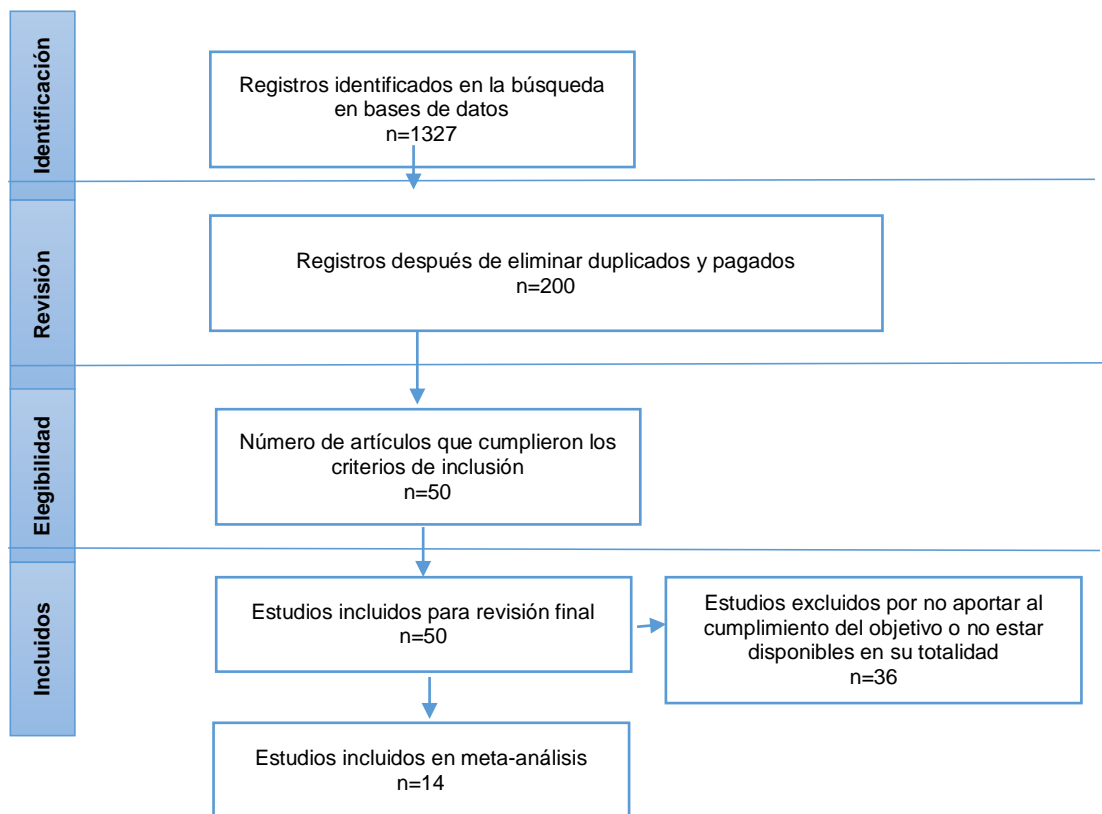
Identificación

Registros identificados en la búsqueda en bases de datos
n=1327

Revisión

Registros después de eliminar duplicados y pagados
n=200

Elegibilidad

Número de artículos que cumplieron los criterios de inclusión
n=50

Incluidos

Estudios incluidos para revisión final
n=50

Estudios excluidos por no aportar al cumplimiento del objetivo o no estar disponibles en su totalidad
n=36

Estudios incluidos en meta-análisis
n=14